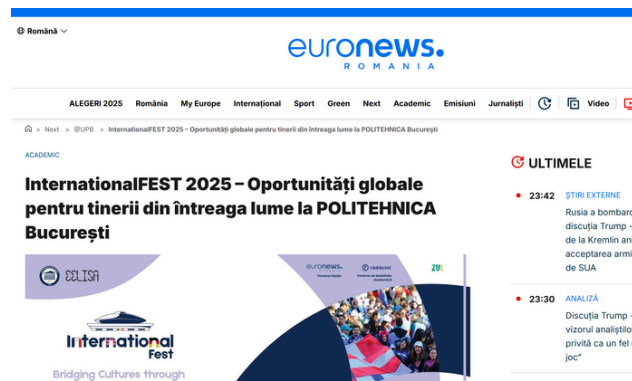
Română

euronews.
ROMANIA

ALEGERI 2025 România My Europe Internațional Sport Green Next Academic Emisiuni Jurnaliști Video

> Next > @UPB > InternationalFEST 2025 – Oportunități globale pentru tinerii din întreaga lume la POLITEHNICA București

ACADEMIC

InternationalFEST 2025 – Oportunități globale pentru tinerii din întreaga lume la POLITEHNICA București

ESLISA

euronews.

International Fest

Bridging Cultures through

ULTIMELE

23:42 ȘTIRI EXTERNE
Rusia a bombar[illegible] discuția Trump - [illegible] de la Kremlin an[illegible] acceptarea en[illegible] de SUA

23:30 ANALIZĂ
Discuția Trump - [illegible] vizorul analiștilo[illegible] privită ca un fel d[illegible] joc"